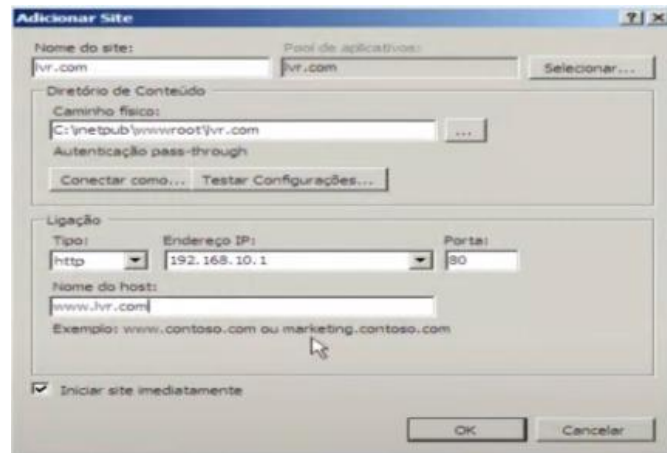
Adicionar Site
? X

Nome do site:
lvr.com
Pool de aplicativos:
lvr.com
Selecionar...

Diretório de Conteúdo
Caminho físico:
C:\inetpub\wwwroot\lvr.com
...
Autenticação pass-through
Conectar como...
Testar Configurações...

Ligação
Tipo:
http
Endereço IP:
192.168.10.1
Porta:
80
Nome do host:
www.lvr.com
Exemplo: www.contoso.com ou marketing.contoso.com

Iniciar site imediatamente

OK
Cancelar